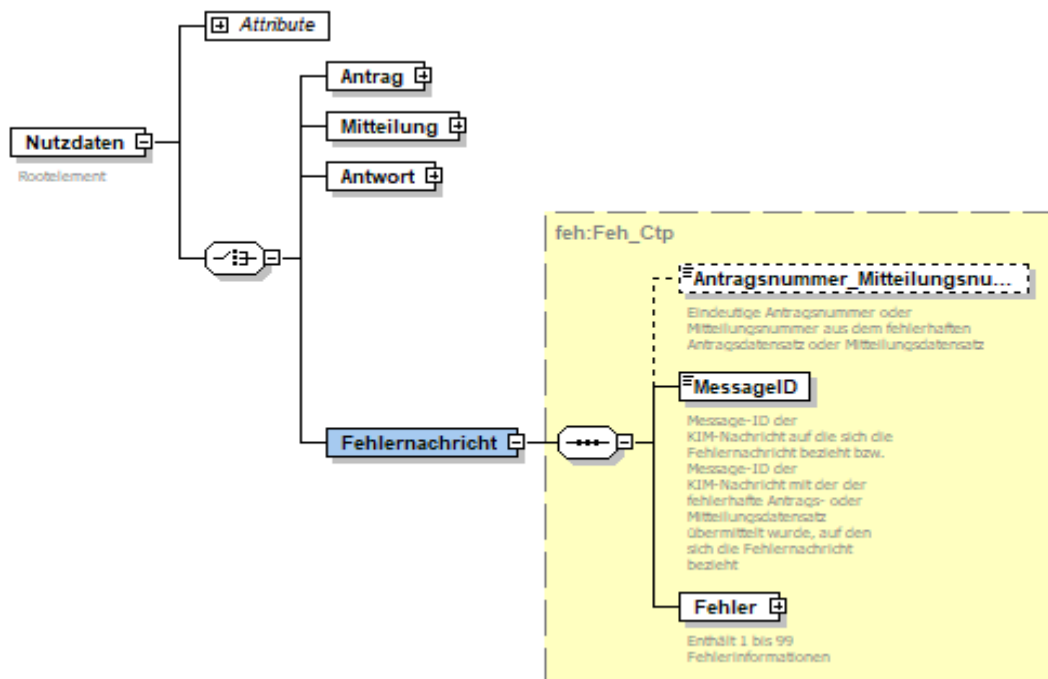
Attribute

Nutzdaten
Rootelement

Antrag

Mitteilung

Antwort

Fehlernachricht

feh:Feh_Ctp

Antragsnummer_Mitteilungsnu...
Eindeutige Antragsnummer oder Mitteilungsnummer aus dem fehlerhaften Antragsdatensatz oder Mitteilungsdatensatz

MessageID
Message-ID der KIM-Nachricht auf die sich die Fehlernachricht bezieht bzw. Message-ID der KIM-Nachricht mit der der fehlerhafte Antrags- oder Mitteilungsdatensatz übermittelt wurde, auf den sich die Fehlernachricht bezieht

Fehler
Enthält 1 bis 99 Fehlerinformationen